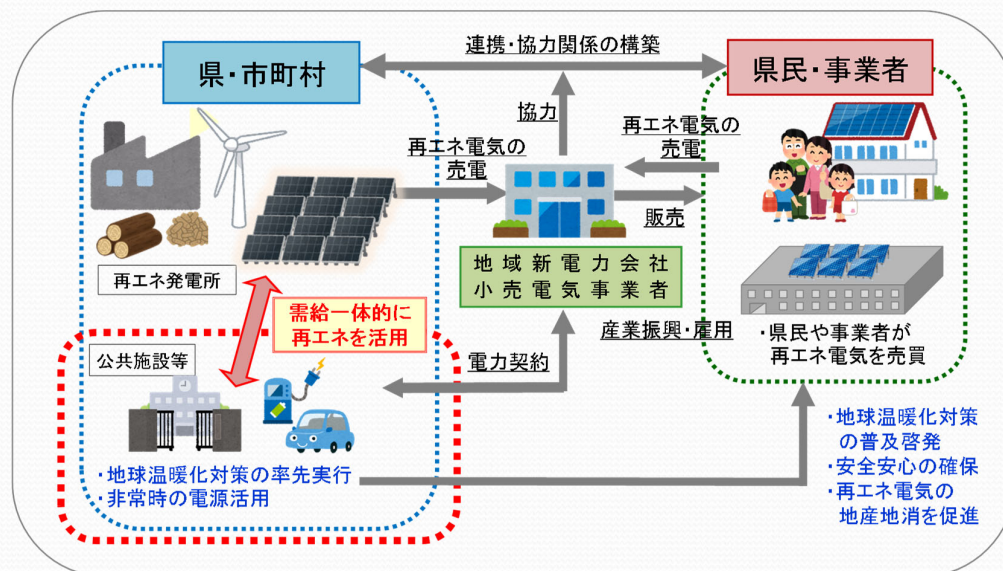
県・市町村

連携・協力関係の構築

県民・事業者

協力

再エネ電気の売電

再エネ電気の売電

販売

再エネ発電所

地域新電力会社
小売電気事業者

需給一体的に
再エネを活用

産業振興・雇用

・県民や事業者が
再エネ電気を売買

公共施設等

電力契約

・地球温暖化対策の率先実行
・非常時の電源活用

・地球温暖化対策
の普及啓発
・安全安心の確保
・再エネ電気の
地産地消を促進